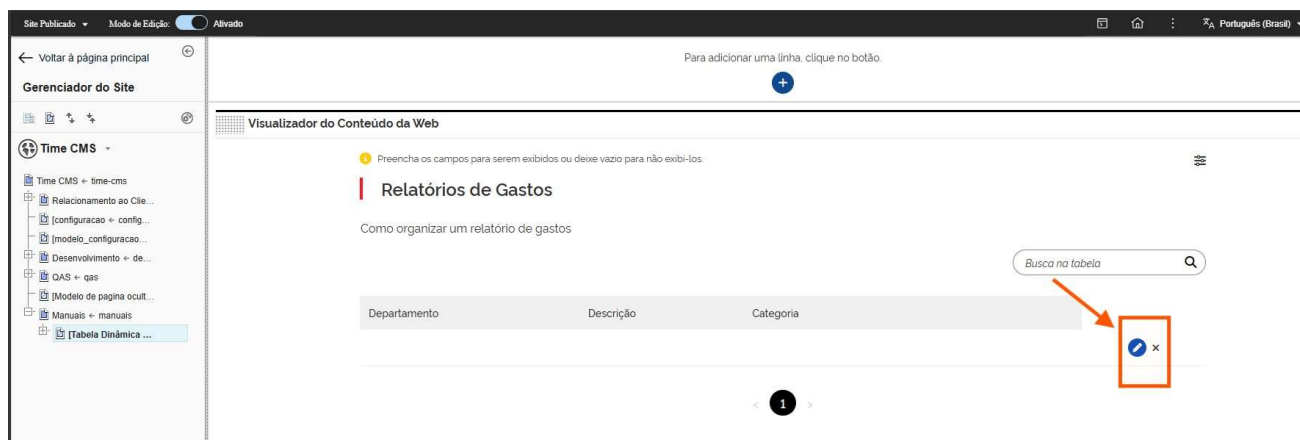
Site Publicado ▾ Modo de Edição: Ativado

Português (Brasil)

← Voltar à página principal

Gerenciador do Site

Time CMS

Time CMS ← time-cms
Relacionamento ao Clie...
[configuracao ← config...
[modelo_configuracao...
Desenvolvimento ← de...
QAS ← qas
[Modelo de pagina ocult...
Manuais ← manuais
[Tabela Dinâmica ...

Para adicionar uma linha, clique no botão.

Visualizador do Conteúdo da Web

Preencha os campos para serem exibidos ou deixe vazio para não exibi-los.

Relatórios de Gastos

Como organizar um relatório de gastos

Busca na tabela

| Departamento | Descrição | Categoria |
|---|---|---|

1